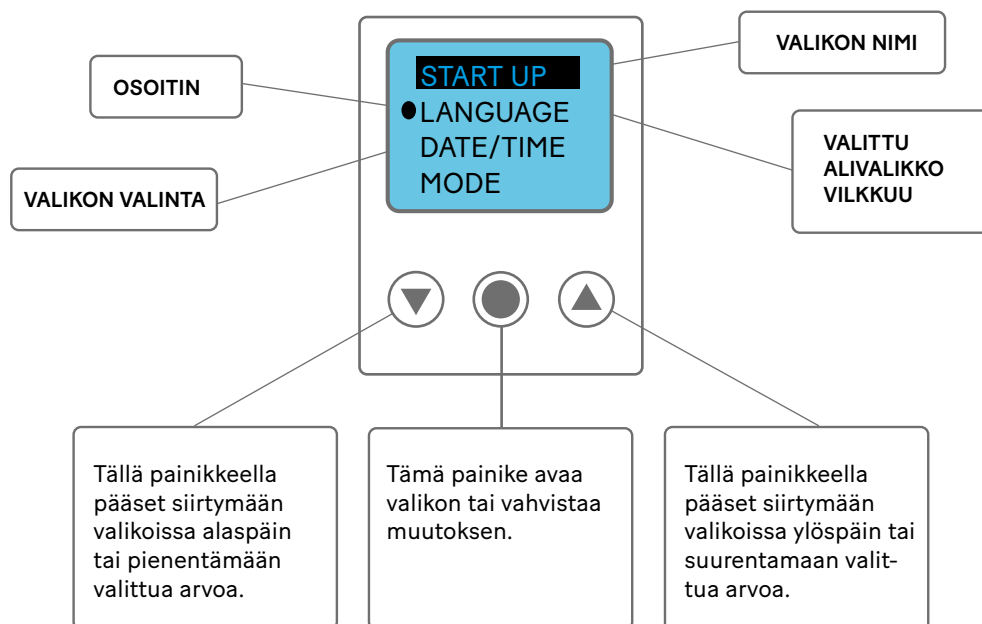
VALIKON NIMI

OSOITIN

START UP
LANGUAGE
DATE/TIME
MODE

VALITTU ALIVALIKKO VILKKUU

VALIKON VALINTA

Tällä painikkeella pääset siirtymään valikoissa alaspäin tai pienentämään valittua arvoa.

Tämä painike avaa valikon tai vahvistaa muutoksen.

Tällä painikkeella pääset siirtymään valikoissa ylöspäin tai suurentamaan valittua arvoa.